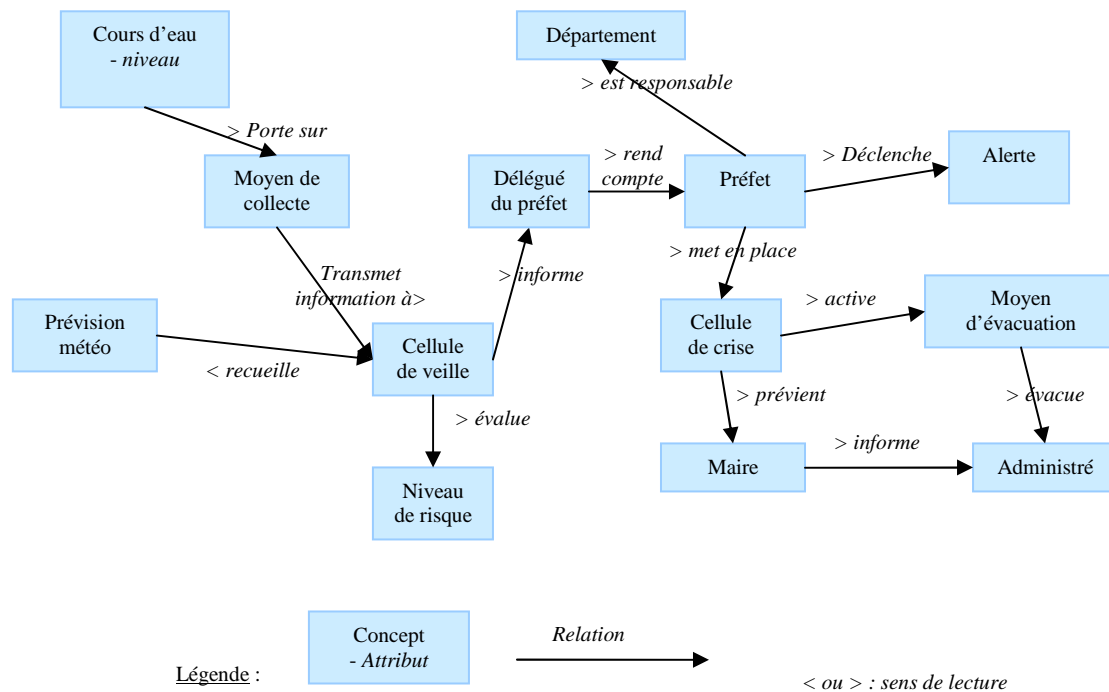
Cours d'eau
- niveau

> Porte sur

Moyen de collecte

Transmet information à>

Prévision météo

< recueille

Cellule de veille

> évalue

Niveau de risque

> informe

Délégué du préfet

> rend compte

Département

> est responsable

Préfet

> Déclenche

Alerte

> met en place

Cellule de crise

> active

Moyen d'évacuation

> évacue

> prévient

Maire

> informe

Administré

Légende :

Concept
- Attribut

Relation

< ou > : sens de lecture